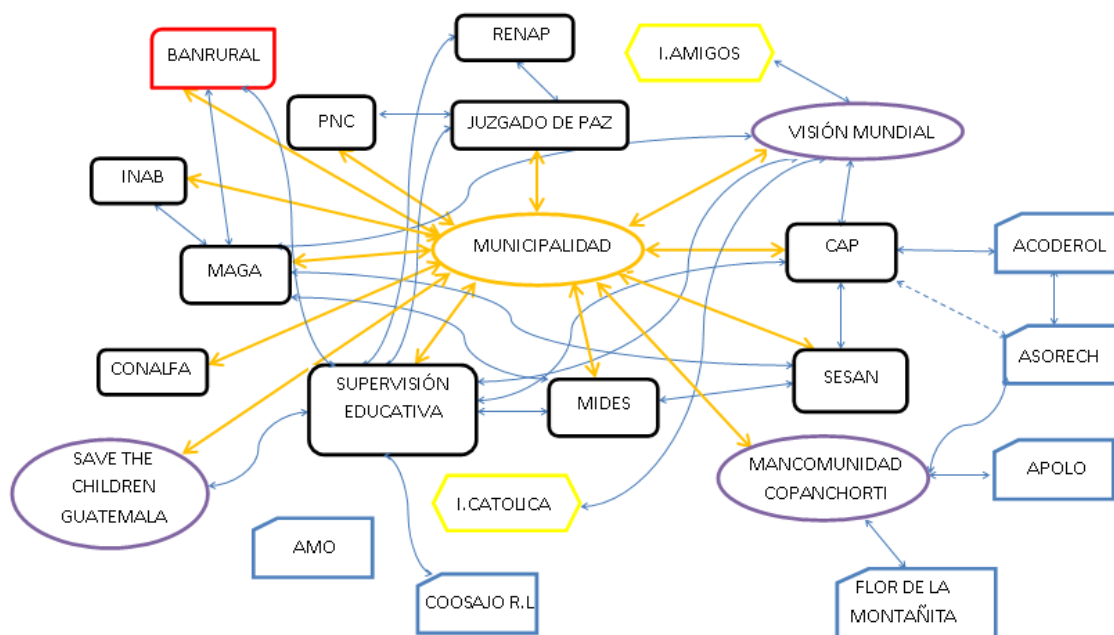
BANRURAL

RENAP

I.AMIGOS

PNC

JUZGADO DE PAZ

VISIÓN MUNDIAL

INAB

MUNICIPALIDAD

CAP

ACODEROL

MAGA

ASORECH

CONALFA

SUPERVISIÓN EDUCATIVA

MIDES

SESAN

SAVE THE CHILDREN GUATEMALA

MANCOMUNIDAD COPANCHORTI

APOLO

I.CATOLICA

AMO

COOSAJO R.L

FLOR DE LA MONTAÑITA